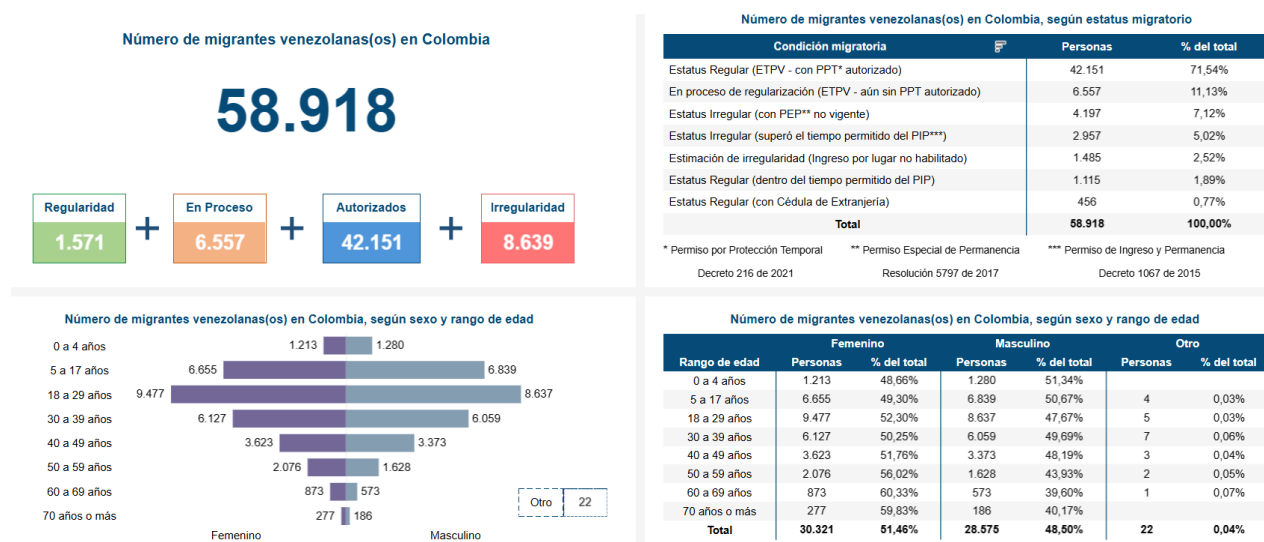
Número de migrantes venezolanas(os) en Colombia

58.918

Regularidad
1.571
+
En Proceso
6.557
+
Autorizados
42.151
+
Irregularidad
8.639

Número de migrantes venezolanas(os) en Colombia, según estatus migratorio

| Condición migratoria | Personas | % del total |
|---|---|---|
| Estatus Regular (ETPV - con PPT* autorizado) | 42.151 | 71,54% |
| En proceso de regularización (ETPV - aún sin PPT autorizado) | 6.557 | 11,13% |
| Estatus Irregular (con PEP** no vigente) | 4.197 | 7,12% |
| Estatus Irregular (superó el tiempo permitido del PIP***) | 2.957 | 5,02% |
| Estimación de irregularidad (Ingreso por lugar no habilitado) | 1.485 | 2,52% |
| Estatus Regular (dentro del tiempo permitido del PIP) | 1.115 | 1,89% |
| Estatus Regular (con Cédula de Extranjería) | 456 | 0,77% |
| Total | 58.918 | 100,00% |

* Permiso por Protección Temporal
Decreto 216 de 2021
** Permiso Especial de Permanencia
Resolución 5797 de 2017
*** Permiso de Ingreso y Permanencia
Decreto 1067 de 2015

Número de migrantes venezolanas(os) en Colombia, según sexo y rango de edad

0 a 4 años 1.213 1.280
5 a 17 años 6.655 6.839
18 a 29 años 9.477 8.637
30 a 39 años 6.127 6.059
40 a 49 años 3.623 3.373
50 a 59 años 2.076 1.628
60 a 69 años 873 573
70 años o más 277 186
Otro 22
Femenino Masculino

Número de migrantes venezolanas(os) en Colombia, según sexo y rango de edad

| Rango de edad | Femenino Personas | Femenino % del total | Masculino Personas | Masculino % del total | Otro Personas | Otro % del total |
|---|---|---|---|---|---|---|
| 0 a 4 años | 1.213 | 48,66% | 1.280 | 51,34% | | |
| 5 a 17 años | 6.655 | 49,30% | 6.839 | 50,67% | 4 | 0,03% |
| 18 a 29 años | 9.477 | 52,30% | 8.637 | 47,67% | 5 | 0,03% |
| 30 a 39 años | 6.127 | 50,25% | 6.059 | 49,69% | 7 | 0,06% |
| 40 a 49 años | 3.623 | 51,76% | 3.373 | 48,19% | 3 | 0,04% |
| 50 a 59 años | 2.076 | 56,02% | 1.628 | 43,93% | 2 | 0,05% |
| 60 a 69 años | 873 | 60,33% | 573 | 39,60% | 1 | 0,07% |
| 70 años o más | 277 | 59,83% | 186 | 40,17% | | |
| Total | 30.321 | 51,46% | 28.575 | 48,50% | 22 | 0,04% |